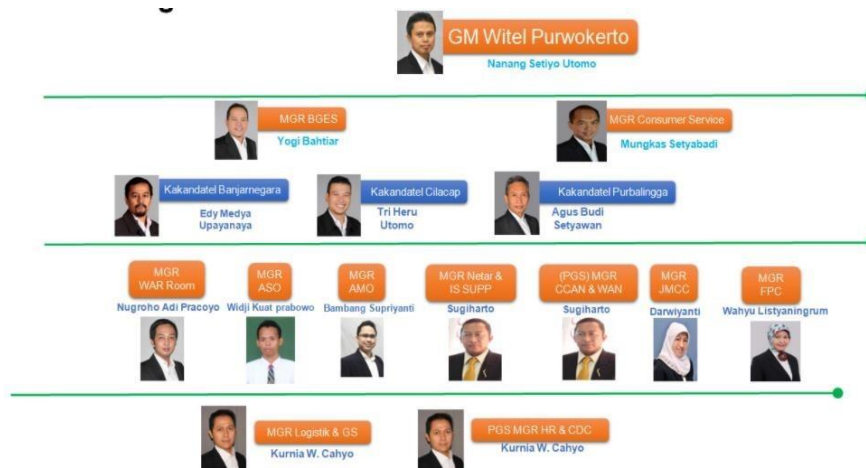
GM Witel Purwokerto
Nanang Setiyo Utomo

MGR BGES
Yogi Bahtiar

MGR Consumer Service
Mungkas Setyabadi

Kakandatel Banjarnegara
Edy Medya Upayanaya

Kakandatel Cilacap
Tri Heru Utomo

Kakandatel Purbalingga
Agus Budi Setyawan

MGR WAR Room
Nugroho Adi Pracoyo

MGR ASO
Widji Kuat prabowo

MGR AMO
Bambang Supriyanti

MGR Netar & IS SUPP
Sugiharto

(PGS) MGR CCAN & WAN
Sugiharto

MGR JMCC
Darwiyanti

MGR FPC
Wahyu Listyaningrum

MGR Logistik & GS
Kurnia W. Cahyo

PGS MGR HR & CDC
Kurnia W. Cahyo